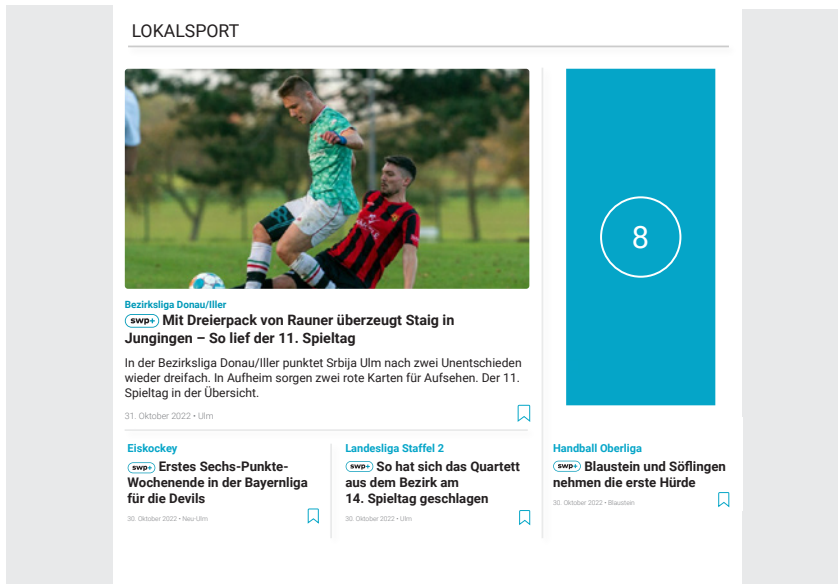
LOKALSPORT

Bezirksliga Donau/Iller

swp+ Mit Dreierpack von Rauner überzeugt Staig in Jungingen – So lief der 11. Spieltag

In der Bezirksliga Donau/Iller punktet Srbija Ulm nach zwei Unentschieden wieder dreifach. In Aufheim sorgen zwei rote Karten für Aufsehen. Der 11. Spieltag in der Übersicht.

31. Oktober 2022 • Ulm

8

Eiskockey

swp+ Erstes Sechs-Punkte-Wochenende in der Bayernliga für die Devils

30. Oktober 2022 • Neu-Ulm

Landesliga Staffel 2

swp+ So hat sich das Quartett aus dem Bezirk am 14. Spieltag geschlagen

30. Oktober 2022 • Ulm

Handball Oberliga

swp+ Blaustein und Söflingen nehmen die erste Hürde

30. Oktober 2022 • Blaustein